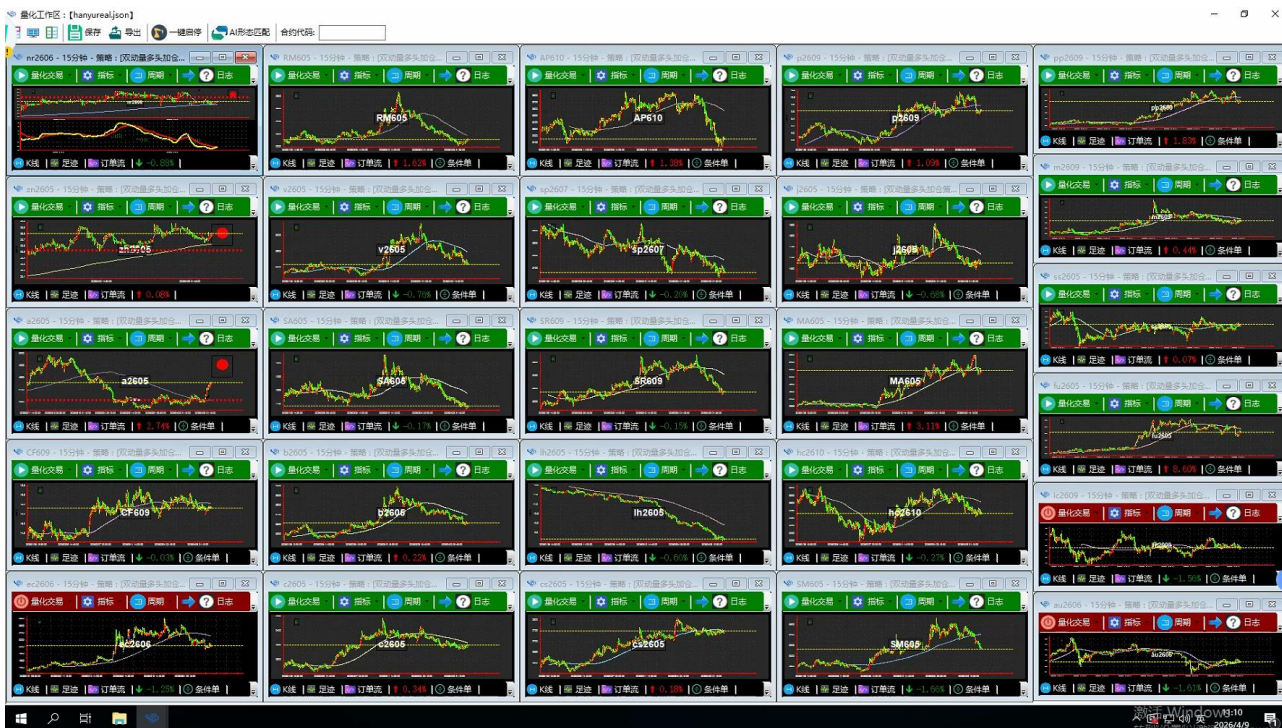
量化工作区：[hanyureal.json]
保存 导出 一键启停 AI形态匹配 合约代码:

nr2606 - 15分钟 - 策略：[双动量多头加仓...
量化交易 指标 周期 日志
K线 足迹 订单流 ↓ -0.88%

RM605 - 15分钟 - 策略：[双动量多头加仓...
量化交易 指标 周期 日志
RM605
K线 足迹 订单流 ↑ 1.62%

AP610 - 15分钟 - 策略：[双动量多头加仓...
量化交易 指标 周期 日志
AP610
K线 足迹 订单流 ↑ 1.39% 条件单

p2609 - 15分钟 - 策略：[双动量多头加仓...
量化交易 指标 周期 日志
p2609
K线 足迹 订单流 ↑ 1.09% 条件单

pp2609 - 15分钟 - 策略：[双动量多头加仓...
量化交易 指标 周期 日志
pp2609
K线 足迹 订单流 ↑ 1.83% 条件单

zn2605 - 15分钟 - 策略：[双动量多头加仓...
量化交易 指标 周期 日志
zn2605
K线 足迹 订单流 ↑ 0.08%

v2605 - 15分钟 - 策略：[双动量多头加仓...
量化交易 指标 周期 日志
v2605
K线 足迹 订单流 ↓ -0.70% 条件单

sp2607 - 15分钟 - 策略：[双动量多头加仓...
量化交易 指标 周期 日志
sp2607
K线 足迹 订单流 ↓ -0.20% 条件单

j2605 - 15分钟 - 策略：[双动量多头加仓...
量化交易 指标 周期 日志
j2605
K线 足迹 订单流 ↓ -0.68% 条件单

m2609 - 15分钟 - 策略：[双动量多头加仓...
量化交易 指标 周期 日志
m2609
K线 足迹 订单流 ↑ 0.44% 条件单

a2605 - 15分钟 - 策略：[双动量多头加仓...
量化交易 指标 周期 日志
a2605
K线 足迹 订单流 ↑ 2.74% 条件单

SA605 - 15分钟 - 策略：[双动量多头加仓...
量化交易 指标 周期 日志
SA605
K线 足迹 订单流 ↓ -0.17% 条件单

SR609 - 15分钟 - 策略：[双动量多头加仓...
量化交易 指标 周期 日志
SR609
K线 足迹 订单流 ↓ -0.15% 条件单

MA605 - 15分钟 - 策略：[双动量多头加仓...
量化交易 指标 周期 日志
MA605
K线 足迹 订单流 ↑ 3.11% 条件单

ss2605 - 15分钟 - 策略：[双动量多头加仓...
量化交易 指标 周期 日志
ss2605
K线 足迹 订单流 ↑ 0.07% 条件单

fu2605 - 15分钟 - 策略：[双动量多头加仓...
量化交易 指标 周期 日志
fu2605
K线 足迹 订单流 ↑ 8.60% 条件单

CF609 - 15分钟 - 策略：[双动量多头加仓...
量化交易 指标 周期 日志
CF609
K线 足迹 订单流 ↓ -0.03% 条件单

b2605 - 15分钟 - 策略：[双动量多头加仓...
量化交易 指标 周期 日志
b2605
K线 足迹 订单流 ↑ 0.22% 条件单

lh2605 - 15分钟 - 策略：[双动量多头加仓...
量化交易 指标 周期 日志
lh2605
K线 足迹 订单流 ↓ -0.60% 条件单

hc2610 - 15分钟 - 策略：[双动量多头加仓...
量化交易 指标 周期 日志
hc2610
K线 足迹 订单流 ↓ -0.27% 条件单

lc2609 - 15分钟 - 策略：[双动量多头加仓...
量化交易 指标 周期 日志
lc2609
K线 足迹 订单流 ↓ -1.58% 条件单

ec2606 - 15分钟 - 策略：[双动量多头加仓...
量化交易 指标 周期 日志
ec2606
K线 足迹 订单流 ↓ -1.25% 条件单

c2605 - 15分钟 - 策略：[双动量多头加仓...
量化交易 指标 周期 日志
c2605
K线 足迹 订单流 ↑ 0.34% 条件单

cs2605 - 15分钟 - 策略：[双动量多头加仓...
量化交易 指标 周期 日志
cs2605
K线 足迹 订单流 ↑ 0.18% 条件单

SM605 - 15分钟 - 策略：[双动量多头加仓...
量化交易 指标 周期 日志
SM605
K线 足迹 订单流 ↓ -1.66% 条件单

au2606 - 15分钟 - 策略：[双动量多头加仓...
量化交易 指标 周期 日志
au2606
K线 足迹 订单流 ↓ -1.61% 条件单

激活 Windows
13:10
2026/4/9